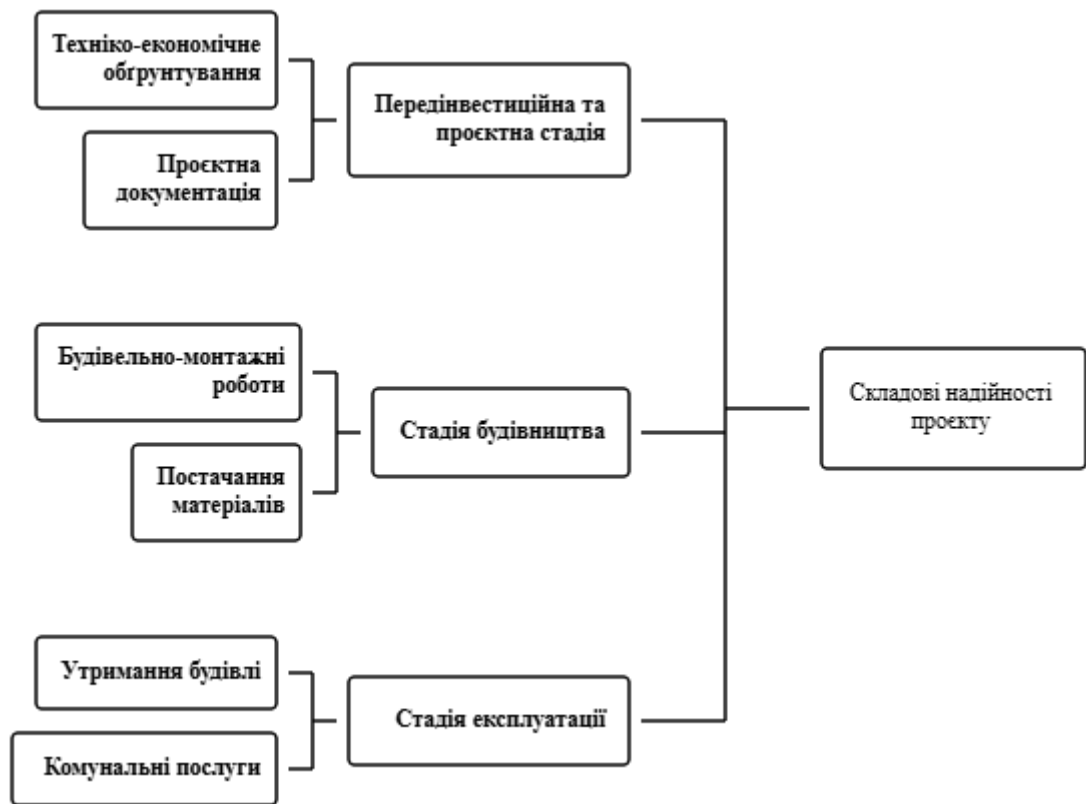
Техніко-економічне обґрунтування

Проєктна документація

Передінвестиційна та проєктна стадія

Будівельно-монтажні роботи

Постачання матеріалів

Стадія будівництва

Утримання будівлі

Комунальні послуги

Стадія експлуатації

Складові надійності проєкту